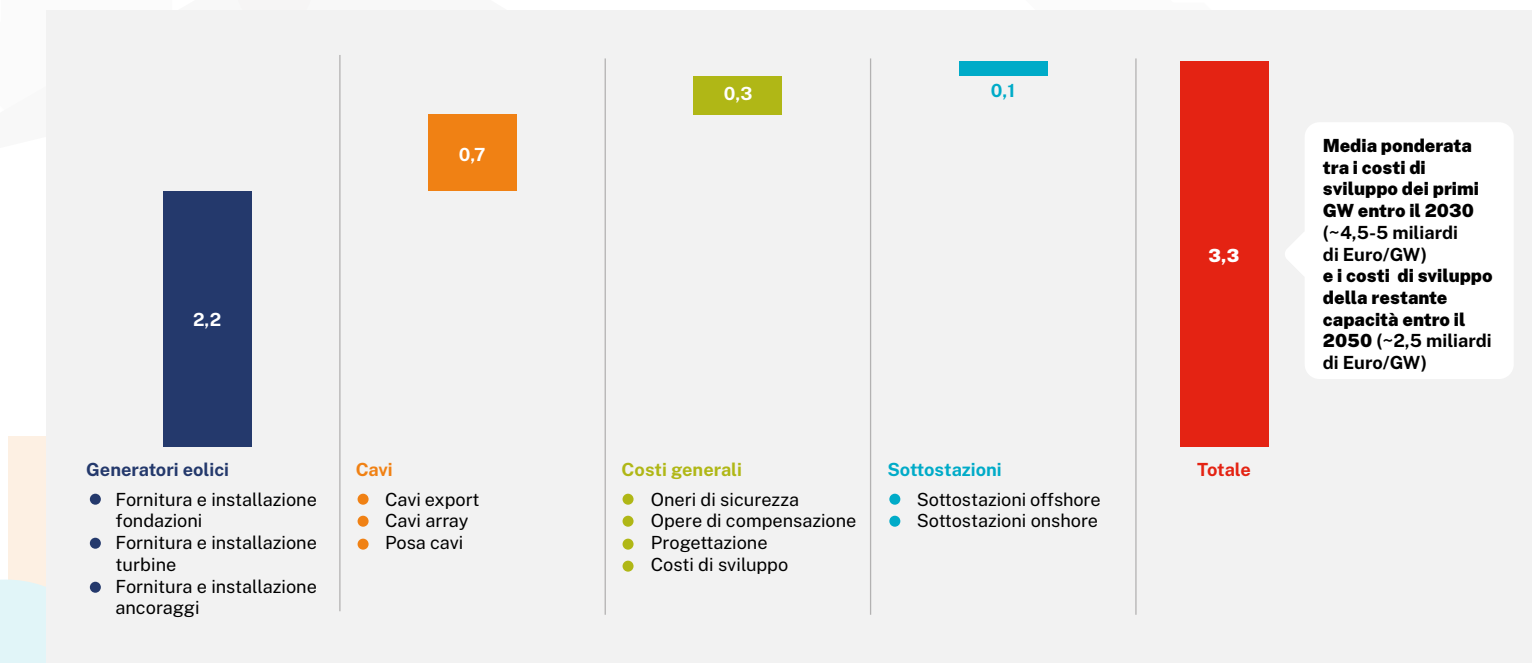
2,2

0,7

0,3

0,1

3,3

Media ponderata tra i costi di sviluppo dei primi GW entro il 2030 (~4,5-5 miliardi di Euro/GW) e i costi di sviluppo della restante capacità entro il 2050 (~2,5 miliardi di Euro/GW)

Generatori eolici
- Fornitura e installazione fondazioni
- Fornitura e installazione turbine
- Fornitura e installazione ancoraggi

Cavi
- Cavi export
- Cavi array
- Posa cavi

Costi generali
- Oneri di sicurezza
- Opere di compensazione
- Progettazione
- Costi di sviluppo

Sottostazioni
- Sottostazioni offshore
- Sottostazioni onshore

Totale